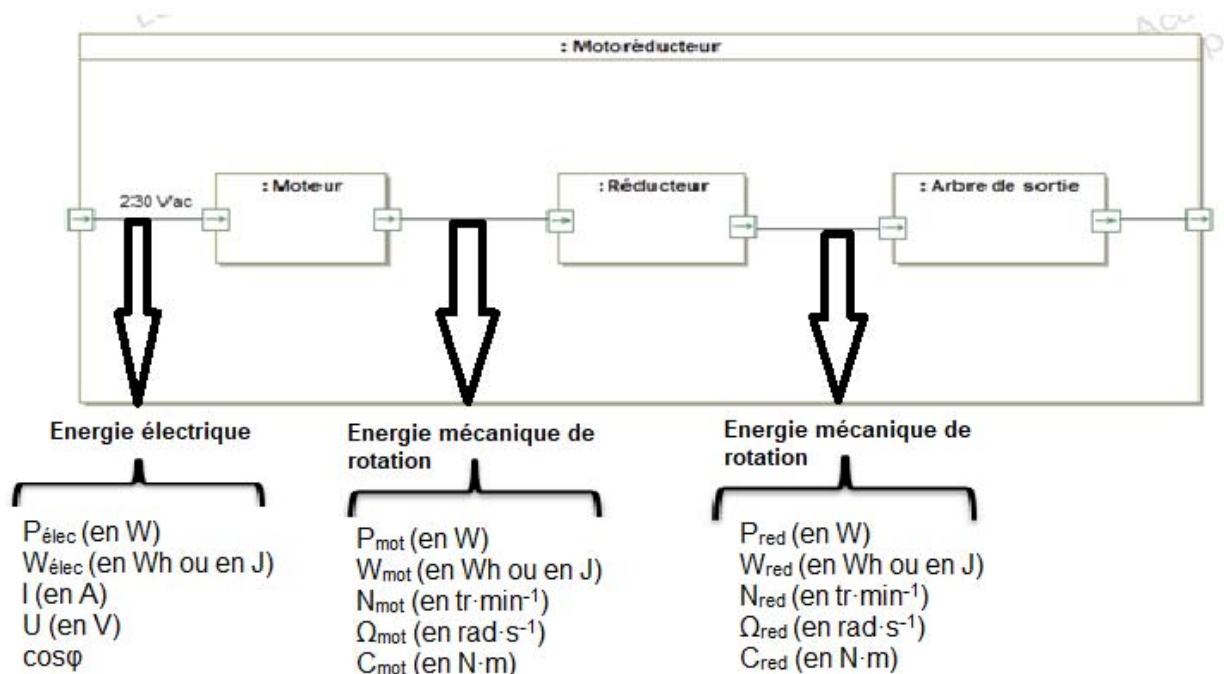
: Motoréducteur

230 Vac

: Moteur

: Réducteur

: Arbre de sortie

Energie électrique

$P_{élec}$ (en W)
$W_{élec}$ (en Wh ou en J)
I (en A)
U (en V)
cosφ

Energie mécanique de rotation

$P_{mot}$ (en W)
$W_{mot}$ (en Wh ou en J)
$N_{mot}$ (en tr·min$^{-1}$)
$\Omega_{mot}$ (en rad·s$^{-1}$)
$C_{mot}$ (en N·m)

Energie mécanique de rotation

$P_{red}$ (en W)
$W_{red}$ (en Wh ou en J)
$N_{red}$ (en tr·min$^{-1}$)
$\Omega_{red}$ (en rad·s$^{-1}$)
$C_{red}$ (en N·m)